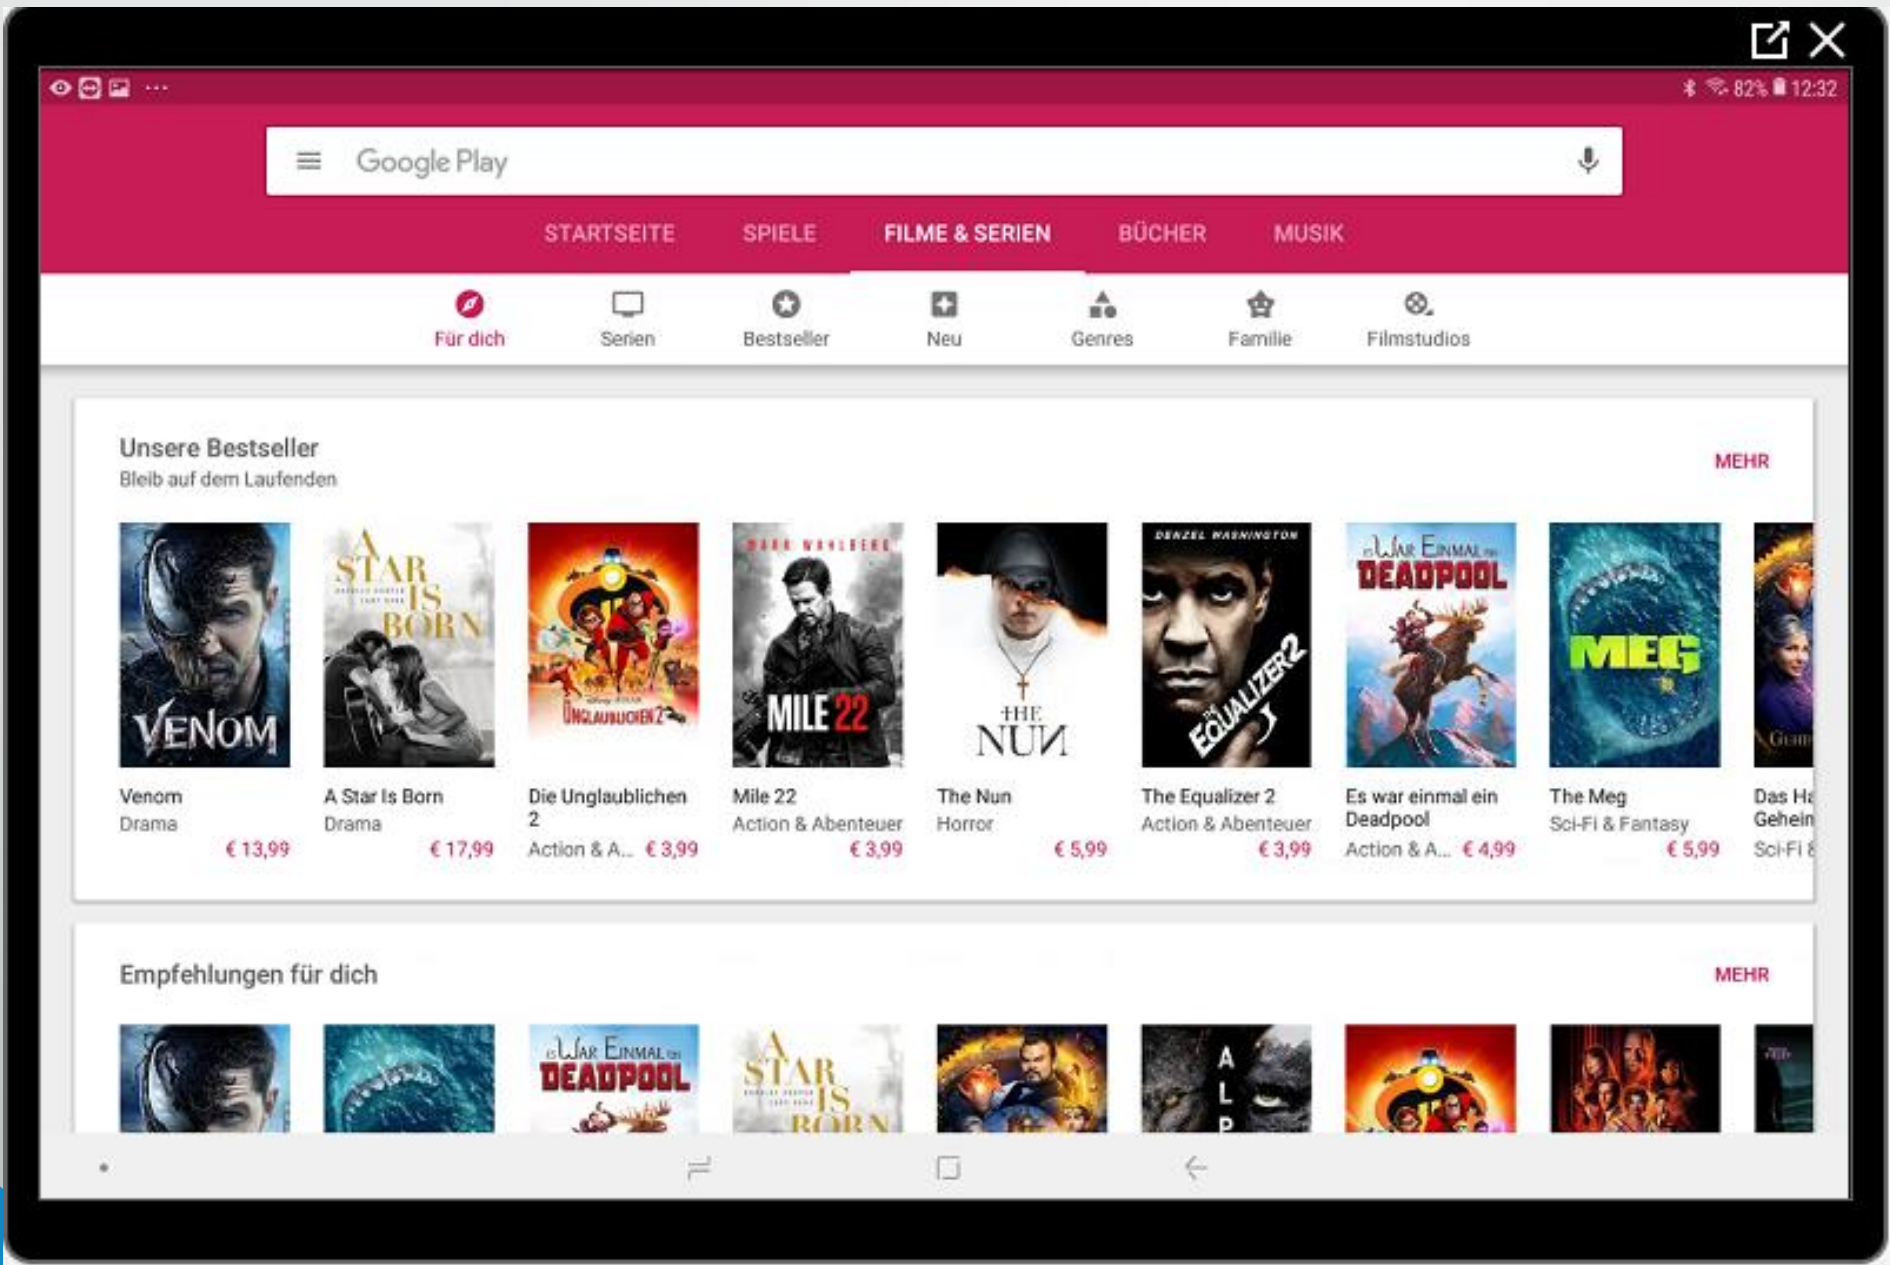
82% 12:32

Google Play

STARTSEITE SPIELE FILME & SERIEN BÜCHER MUSIK

Für dich Serien Bestseller Neu Genres Familie Filmstudios

Unsere Bestseller
Bleib auf dem Laufenden

MEHR

Venom
Drama
€ 13,99

A Star Is Born
Drama
€ 17,99

Die Unglaublichen 2
Action & A... € 3,99

Mile 22
Action & Abenteuer
€ 3,99

The Nun
Horror
€ 5,99

The Equalizer 2
Action & Abenteuer
€ 3,99

Es war einmal ein Deadpool
Action & A... € 4,99

The Meg
Sci-Fi & Fantasy
€ 5,99

Das Ha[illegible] Gehein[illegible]
Sci-Fi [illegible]

Empfehlungen für dich

MEHR